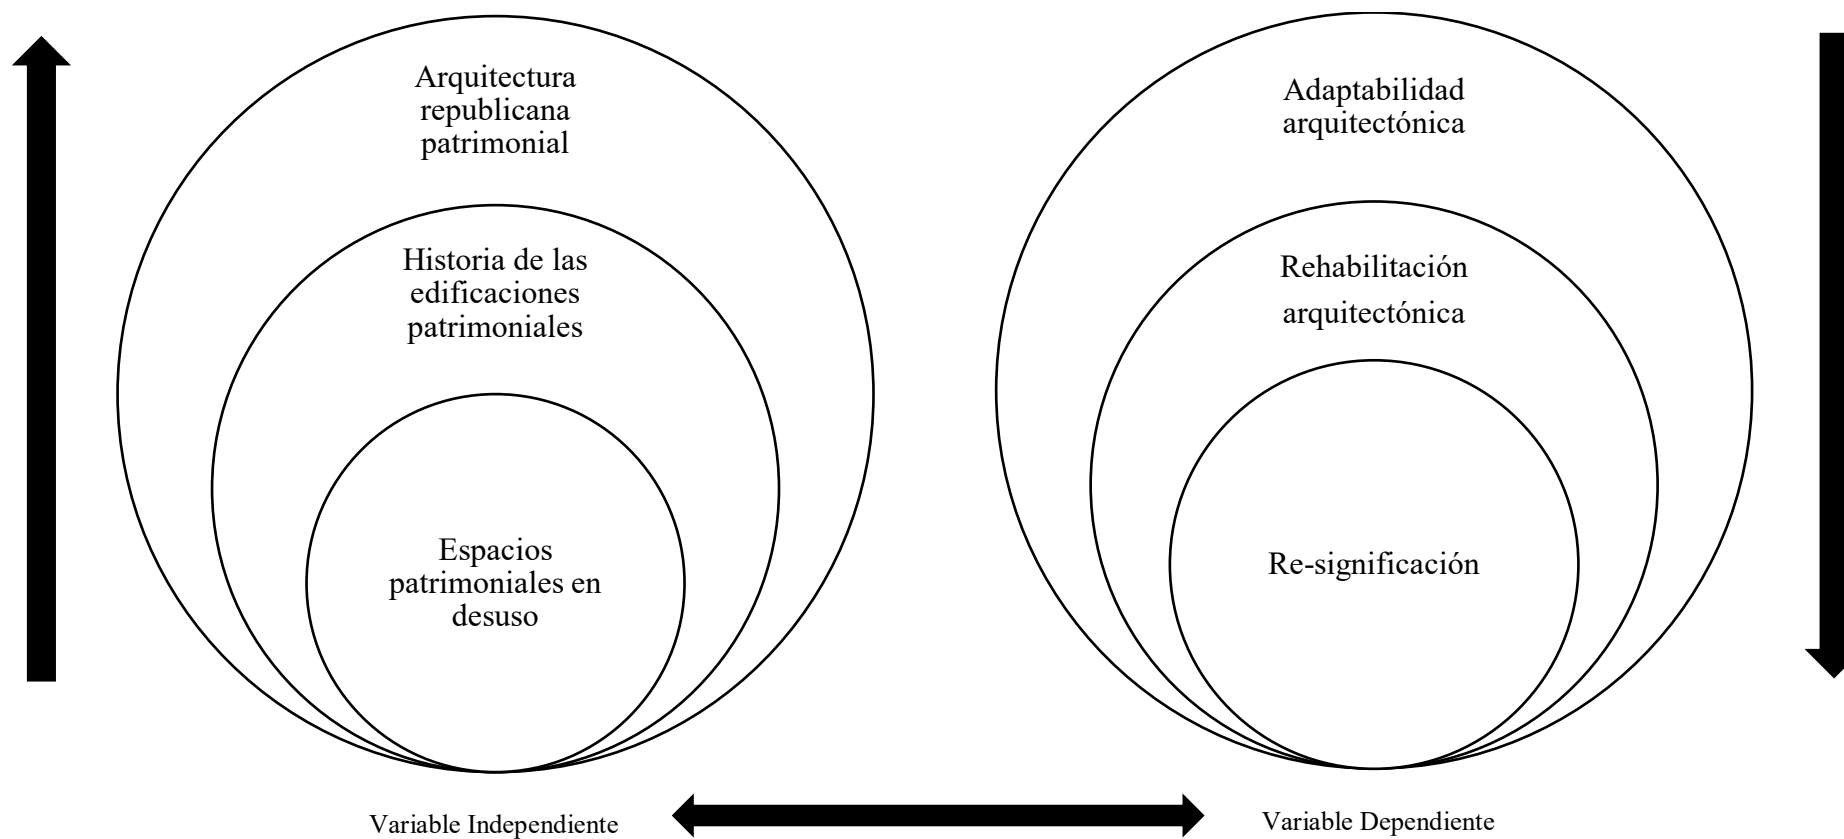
Arquitectura republicana patrimonial

Historia de las edificaciones patrimoniales

Espacios patrimoniales en desuso

Adaptabilidad arquitectónica

Rehabilitación arquitectónica

Re-significación

Variable Independiente

Variable Dependiente